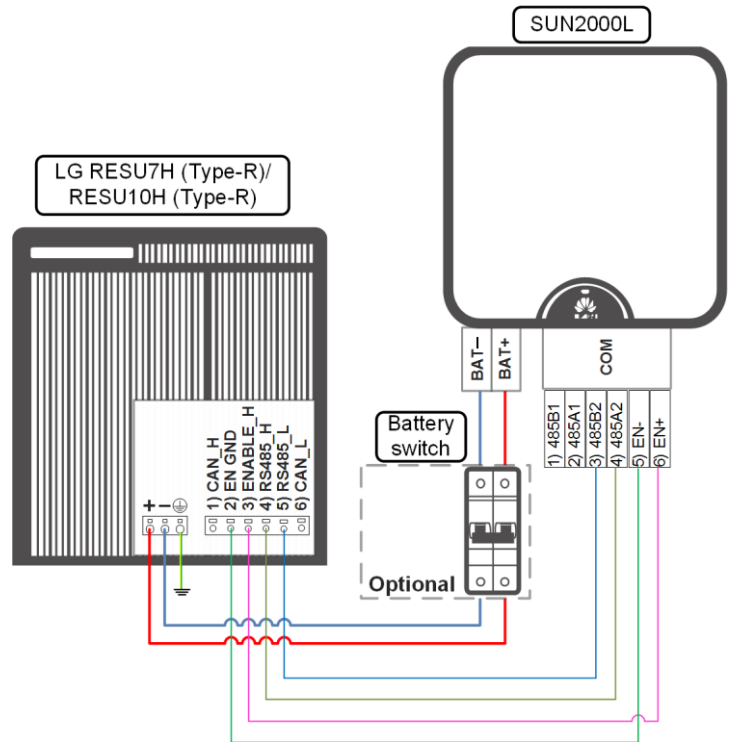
SUN2000L

LG RESU7H (Type-R)/
RESU10H (Type-R)

+ − ⏚

1) CAN_H
2) EN GND
3) ENABLE_H
4) RS485_H
5) RS485_L
6) CAN_L

Battery switch

Optional

BAT−
BAT+

COM

1) 485B1
2) 485A1
3) 485B2
4) 485A2
5) EN-
6) EN+